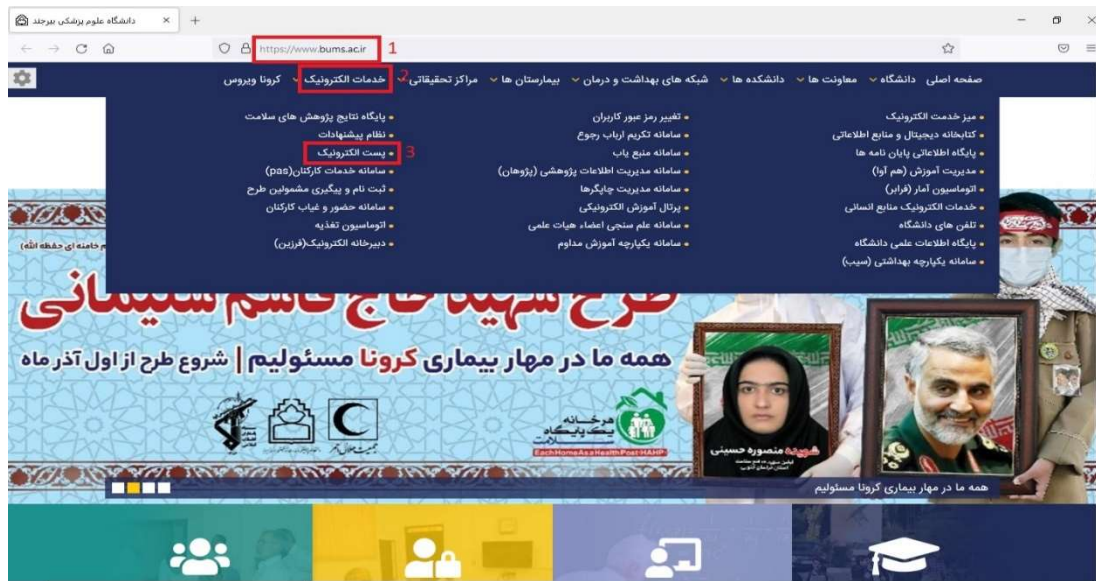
دانشگاه علوم پزشکی بیرجند

https://www.bums.ac.ir 1

صفحه اصلی دانشگاه معاونت ها دانشکده ها شبکه های بهداشت و درمان بیمارستان ها مراکز تحقیقاتی خدمات الکترونیک 2 کرونا ویروس

• میز خدمت الکترونیک
• کتابخانه دیجیتال و منابع اطلاعاتی
• پایگاه اطلاعاتی پایان نامه ها
• مدیریت آموزش (هم آوا)
• اتوماسیون آمار (فراب)
• خدمات الکترونیک منابع انسانی
• تلفن های دانشگاه
• پایگاه اطلاعات علمی دانشگاه
• سامانه یکپارچه بهداشتی (سیب)

• تغییر رمز عبور کاربران
• سامانه تکریم ارباب رجوع
• سامانه منبع یاب
• سامانه مدیریت اطلاعات پژوهشی (پژوهان)
• سامانه مدیریت چاپگرها
• پرتال آموزش الکترونیکی
• سامانه علم سنجی اعضاء هیات علمی
• سامانه یکپارچه آموزش مداوم

• پایگاه نتایج پژوهش های سلامت
• نظام پیشنهادات
• پست الکترونیک 3
• سامانه خدمات کارکنان(pas)
• ثبت نام و پیگیری مشمولین طرح
• سامانه حضور و غیاب کارکنان
• اتوماسیون تغذیه
• دبیرخانه الکترونیک(فرزین)

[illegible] خامنه ای حفظه الله)

طرح شهید حاج قاسم سلیمانی

همه ما در مهار بیماری کرونا مسئولیم | شروع طرح از اول آذر ماه

هر خانه یک پایگاه سلامت
EachHomeAsaHealthPost HAHP

شهیده منصوره حسینی

همه ما در مهار بیماری کرونا مسئولیم